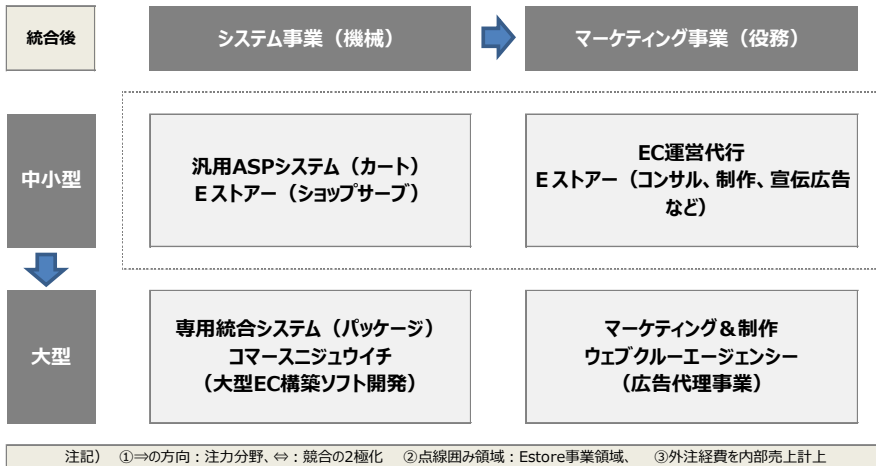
統合後

システム事業（機械）

マーケティング事業（役務）

中小型

汎用ASPシステム（カート）
Eストアー（ショップサーブ）

EC運営代行
Eストアー（コンサル、制作、宣伝広告など）

大型

専用統合システム（パッケージ）
コマースニジュウイチ
（大型EC構築ソフト開発）

マーケティング＆制作
ウェブクルーエージェンシー
（広告代理事業）

注記）①⇒の方向：注力分野、⇔：競合の2極化　②点線囲み領域：Estore事業領域、　③外注経費を内部売上計上